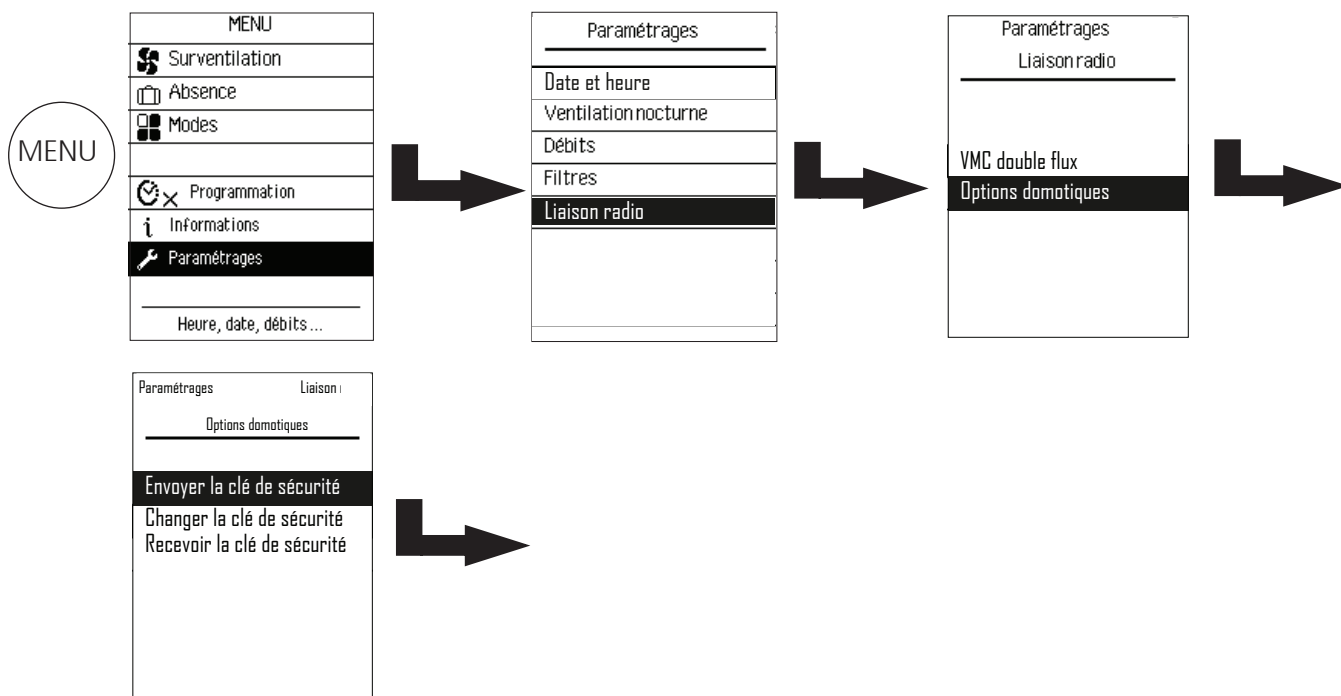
MENU

MENU
Surventilation
Absence
Modes
Programmation
Informations
Paramétrages
Heure, date, débits ...

Paramétrages
Date et heure
Ventilation nocturne
Débits
Filtres
Liaison radio

Paramétrages
Liaison radio
VMC double flux
Options domotiques

Paramétrages Liaison
Options domotiques
Envoyer la clé de sécurité
Changer la clé de sécurité
Recevoir la clé de sécurité